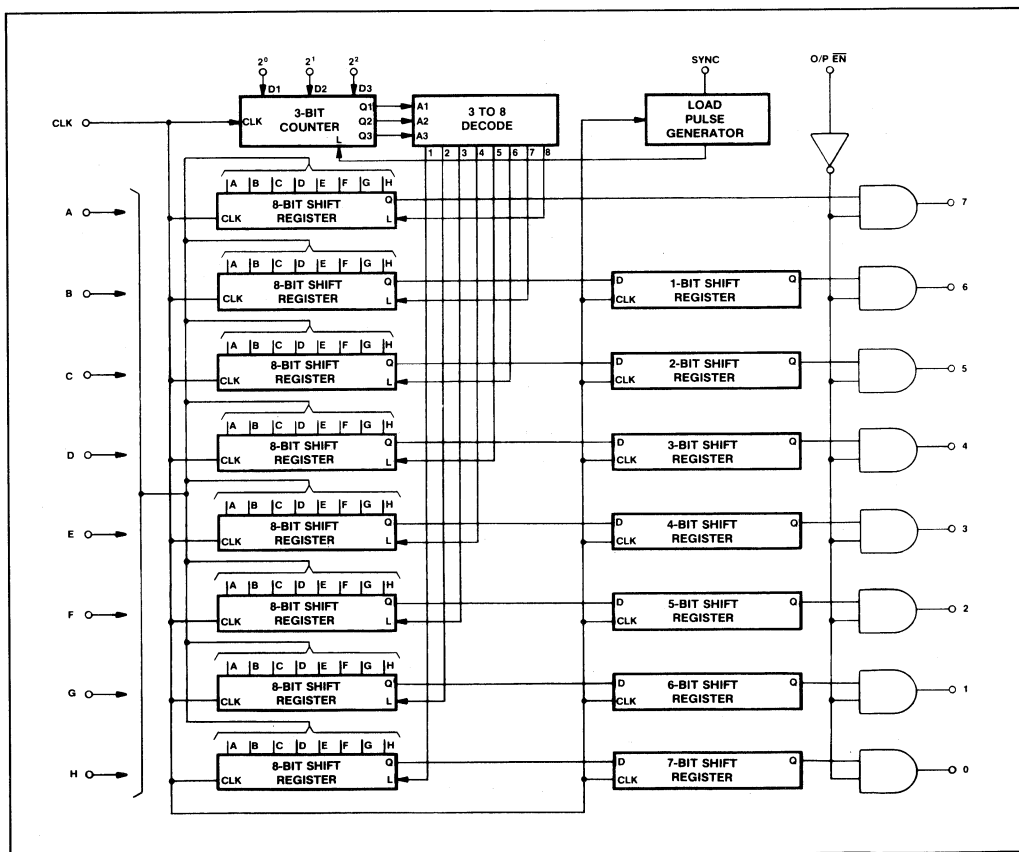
$2^0$ $2^1$ $2^2$
D1 D2 D3
3-BIT COUNTER
CLK
Q1 Q2 Q3
L
A1 A2 A3
3 TO 8 DECODE
1 2 3 4 5 6 7 8
SYNC
LOAD PULSE GENERATOR
O/P $\overline{EN}$
CLK

A B C D E F G H
8-BIT SHIFT REGISTER
CLK Q L
7

A B C D E F G H
8-BIT SHIFT REGISTER
CLK Q L
D 1-BIT SHIFT REGISTER Q
CLK
6

A B C D E F G H
8-BIT SHIFT REGISTER
CLK Q L
D 2-BIT SHIFT REGISTER Q
CLK
5

A B C D E F G H
8-BIT SHIFT REGISTER
CLK Q L
D 3-BIT SHIFT REGISTER Q
CLK
4

A B C D E F G H
8-BIT SHIFT REGISTER
CLK Q L
D 4-BIT SHIFT REGISTER Q
CLK
3

A B C D E F G H
8-BIT SHIFT REGISTER
CLK Q L
D 5-BIT SHIFT REGISTER Q
CLK
2

A B C D E F G H
8-BIT SHIFT REGISTER
CLK Q L
D 6-BIT SHIFT REGISTER Q
CLK
1

A B C D E F G H
8-BIT SHIFT REGISTER
CLK Q L
D 7-BIT SHIFT REGISTER Q
CLK
0

A
B
C
D
E
F
G
H